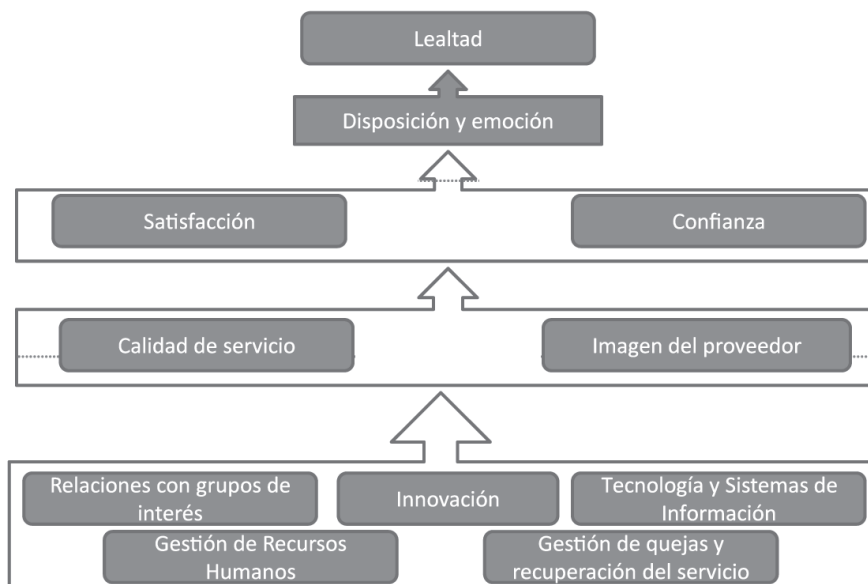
Lealtad

Disposición y emoción

Satisfacción

Confianza

Calidad de servicio

Imagen del proveedor

Relaciones con grupos de interés

Innovación

Tecnología y Sistemas de Información

Gestión de Recursos Humanos

Gestión de quejas y recuperación del servicio